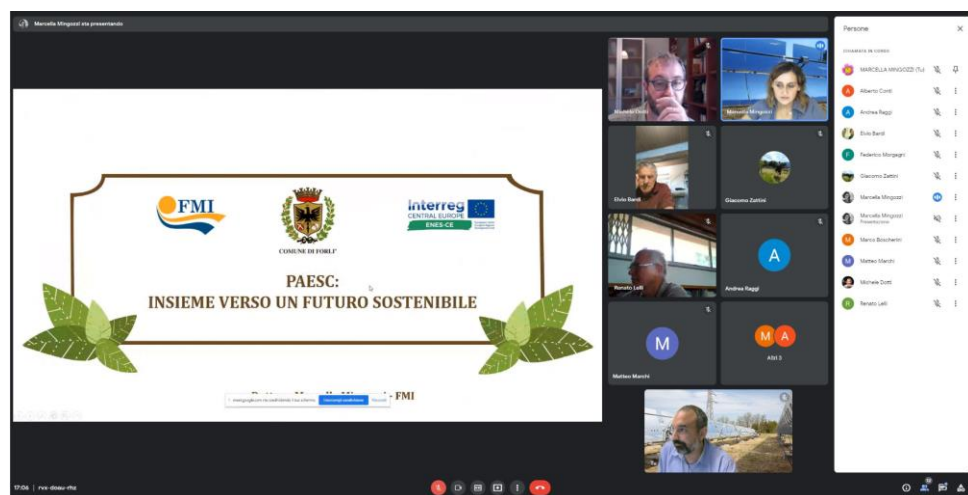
Marcella Mingozzi sta presentando

FMI

COMUNE DI FORLI'

Interreg
CENTRAL EUROPE
ENES-CE

PAESC:
INSIEME VERSO UN FUTURO SOSTENIBILE

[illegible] FMI

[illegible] Interrompi condivisione Nascondi

Michele Dotti
Marcella Mingozzi
Elvio Bardi
Giacomo Zattini
Renato Lelli
A
Andrea Raggi
M
Matteo Marchi
M A
Altri 3

Persone

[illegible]

MARCELLA MINGOZZI (Tu)
Alberto Conti
Andrea Raggi
Elvio Bardi
Federico Morgagni
Giacomo Zattini
Marcella Mingozzi
Marcella Mingozzi
Presentazione
Marco Boschettini
Matteo Marchi
Michele Dotti
Renato Lelli

17:06 | rvs-dosu-rhe